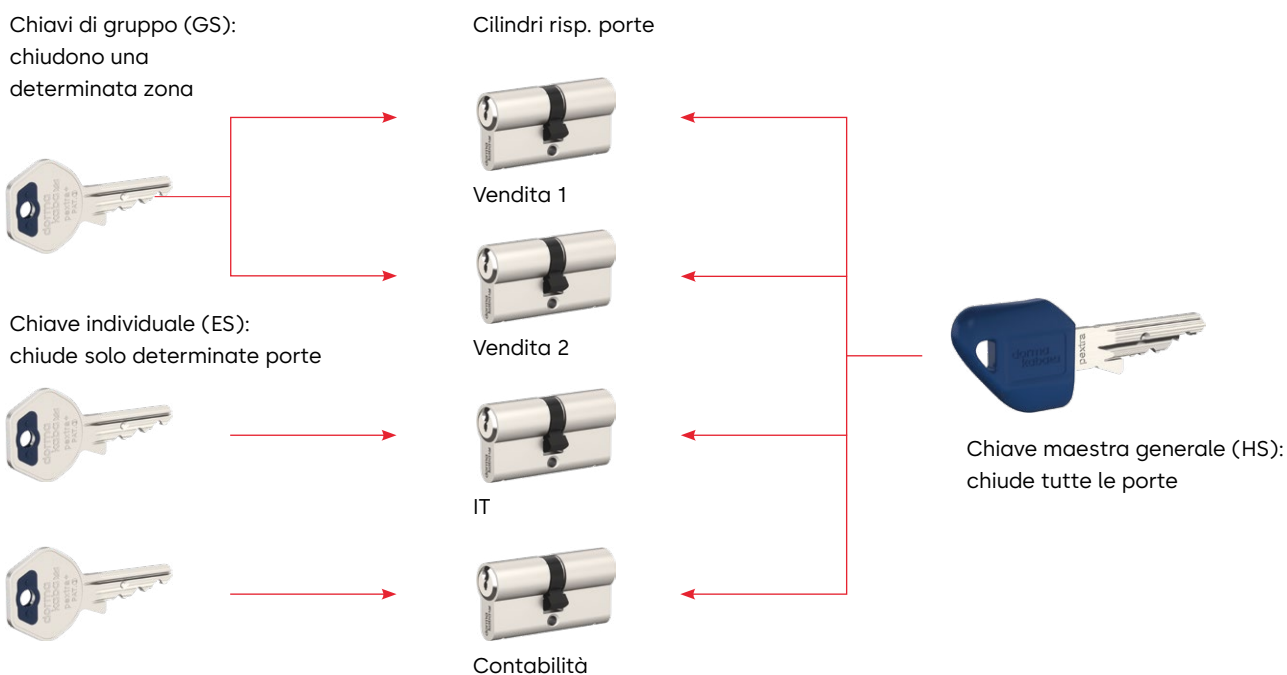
Chiavi di gruppo (GS): chiudono una determinata zona

Cilindri risp. porte

Vendita 1

Vendita 2

Chiave individuale (ES): chiude solo determinate porte

IT

Contabilità

Chiave maestra generale (HS): chiude tutte le porte